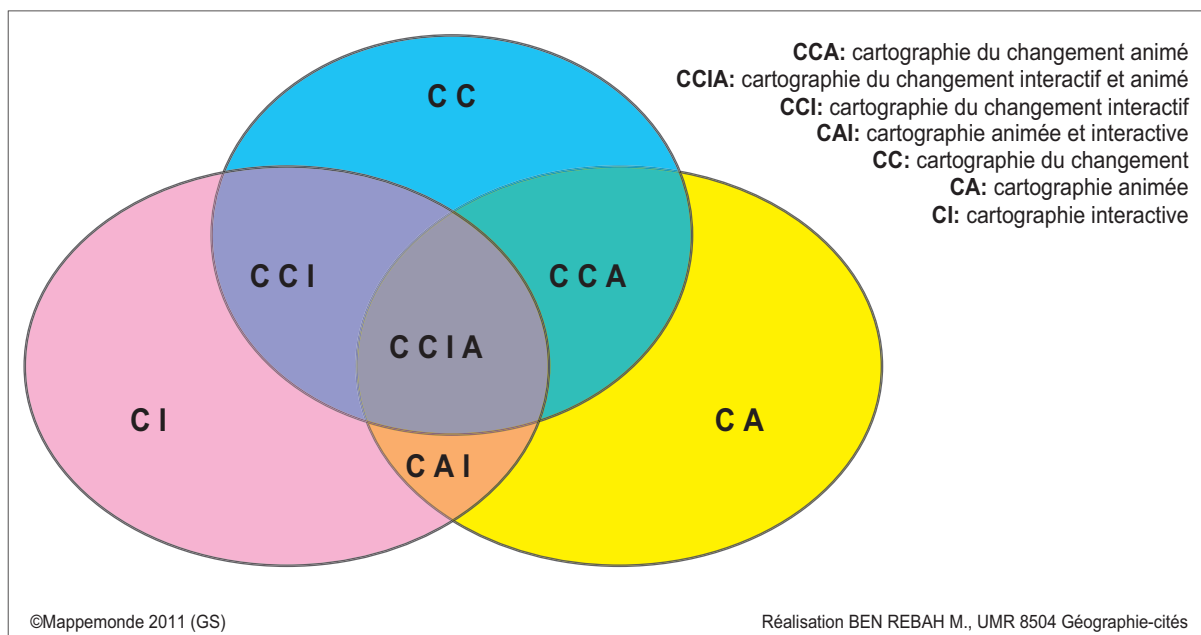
CCA: cartographie du changement animé
CCIA: cartographie du changement interactif et animé
CCI: cartographie du changement interactif
CAI: cartographie animée et interactive
CC: cartographie du changement
CA: cartographie animée
CI: cartographie interactive

CC

CCI

CCA

CCIA

CI

CA

CAI

©Mappemonde 2011 (GS)

Réalisation BEN REBAH M., UMR 8504 Géographie-cités